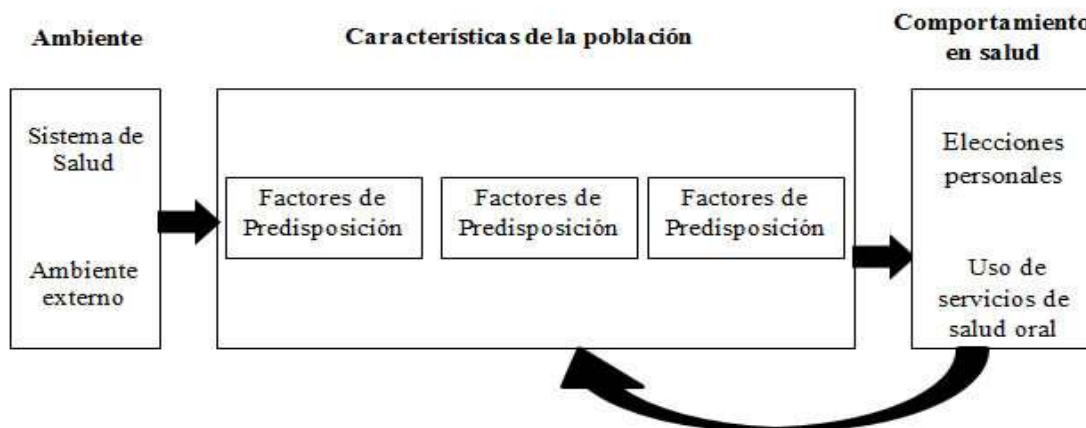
Ambiente

Características de la población

Comportamiento en salud

Sistema de Salud

Ambiente externo

Factores de Predisposición

Factores de Predisposición

Factores de Predisposición

Elecciones personales

Uso de servicios de salud oral